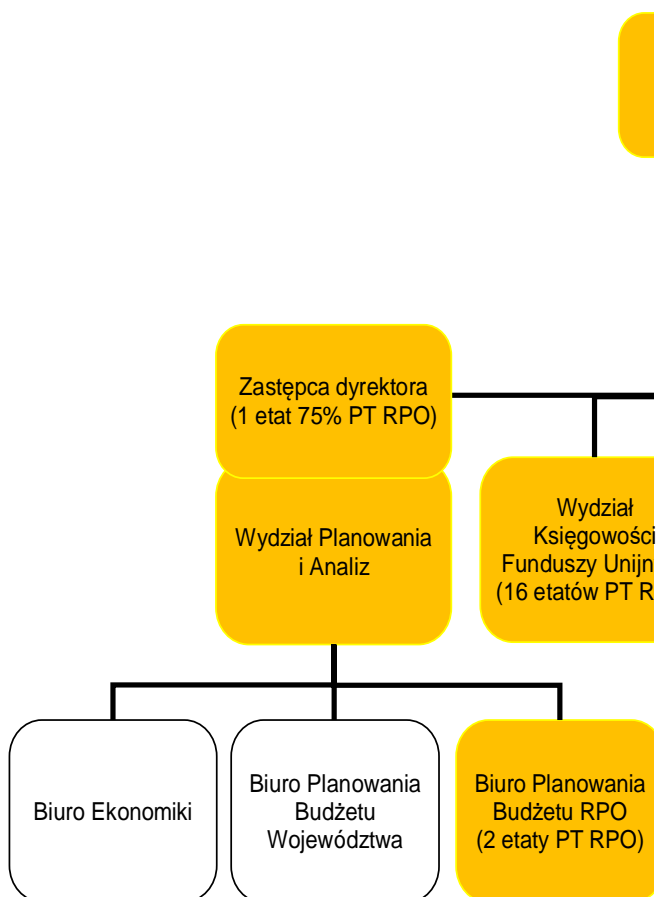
Zastępca dyrektora (1 etat 75% PT RPO)

Wydział Planowania i Analiz

Wydział Księgowości Funduszy Unijn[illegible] (16 etatów PT R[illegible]

Biuro Ekonomiki

Biuro Planowania Budżetu Województwa

Biuro Planowania Budżetu RPO (2 etaty PT RPO)